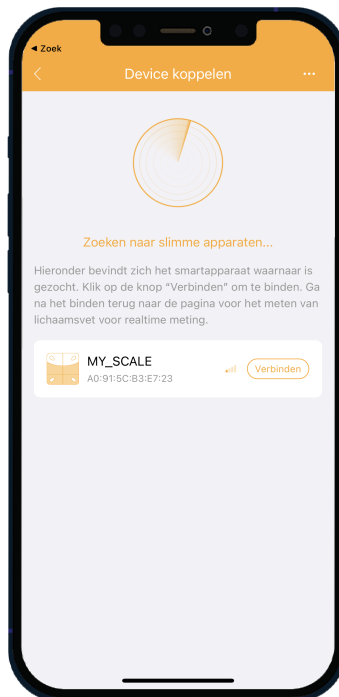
◀ Zoek

Device koppelen

Zoeken naar slimme apparaten...

Hieronder bevindt zich het smartapparaat waarnaar is gezocht. Klik op de knop "Verbinden" om te binden. Ga na het binden terug naar de pagina voor het meten van lichaamsvet voor realtime meting.

MY_SCALE
A0:91:5C:B3:E7:23

Verbinden